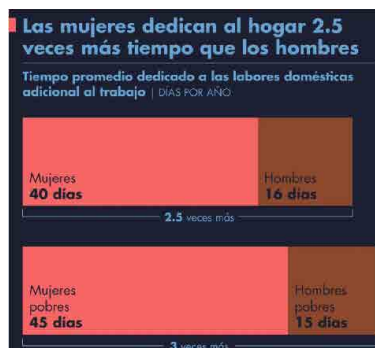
Las mujeres dedican al hogar 2.5 veces más tiempo que los hombres

Tiempo promedio dedicado a las labores domésticas adicional al trabajo | DÍAS POR AÑO

Mujeres
40 días

Hombres
16 días

2.5 veces más

Mujeres pobres
45 días

Hombres pobres
15 días

3 veces más